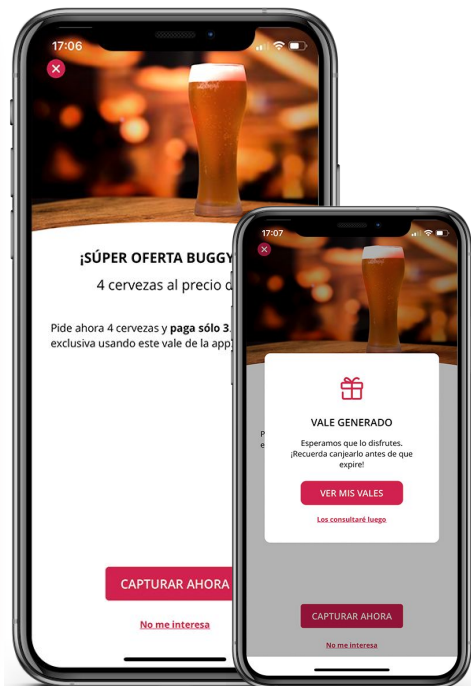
17:06

¡SÚPER OFERTA BUGGY

4 cervezas al precio d

Pide ahora 4 cervezas y **paga sólo 3** exclusiva usando este vale de la app)

CAPTURAR AHORA

No me interesa

17:07

P e

VALE GENERADO

Esperamos que lo disfrutes. ¡Recuerda canjearlo antes de que expire!

VER MIS VALES

Los consultaré luego

CAPTURAR AHORA

No me interesa